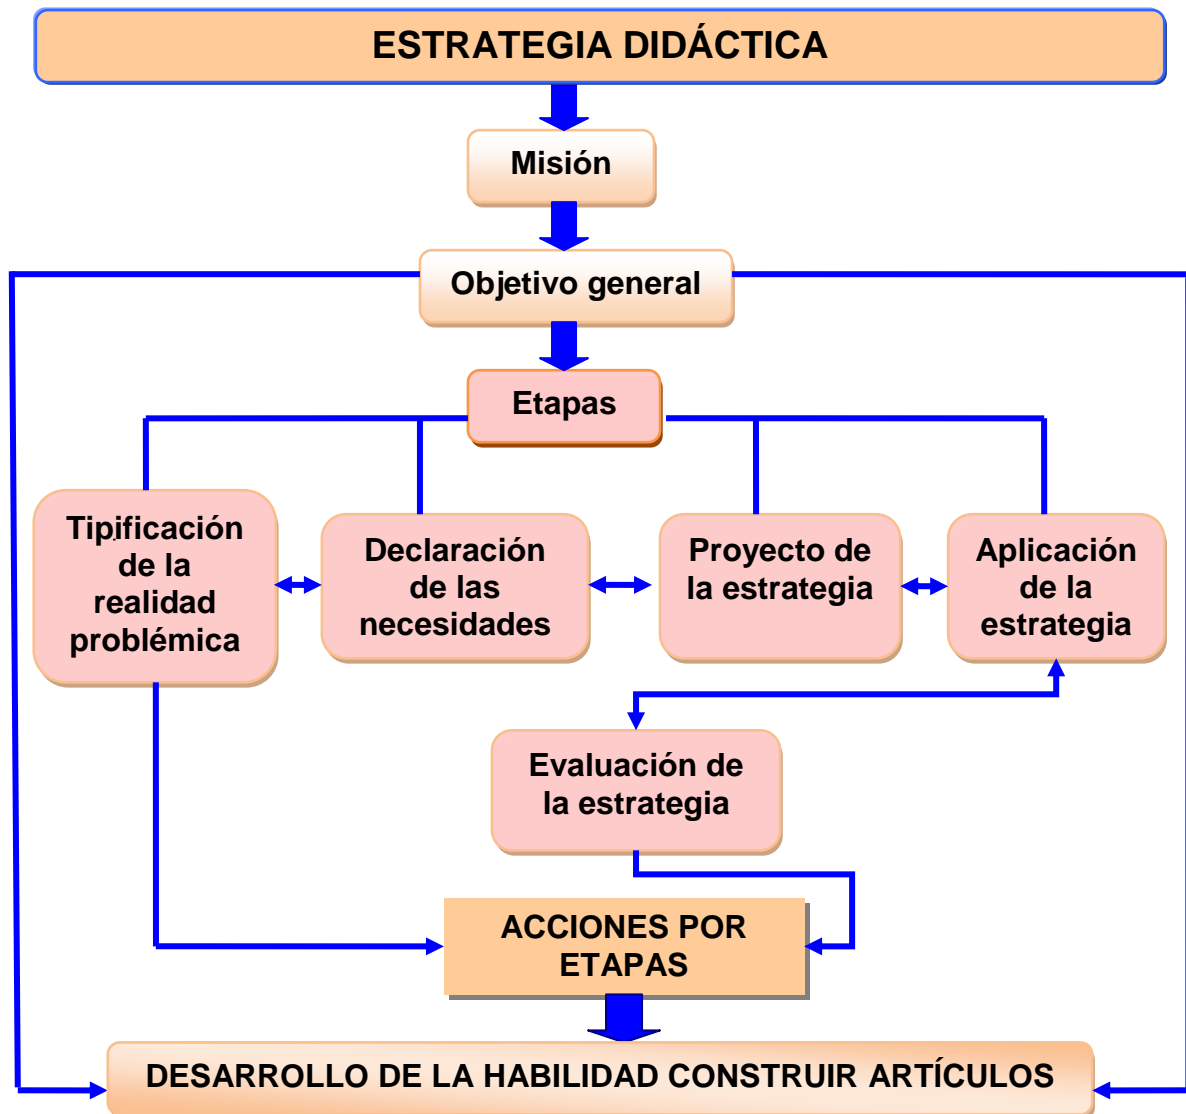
ESTRATEGIA DIDÁCTICA

Misión

Objetivo general

Etapas

Tipificación de la realidad problémica

Declaración de las necesidades

Proyecto de la estrategia

Aplicación de la estrategia

Evaluación de la estrategia

ACCIONES POR ETAPAS

DESARROLLO DE LA HABILIDAD CONSTRUIR ARTÍCULOS